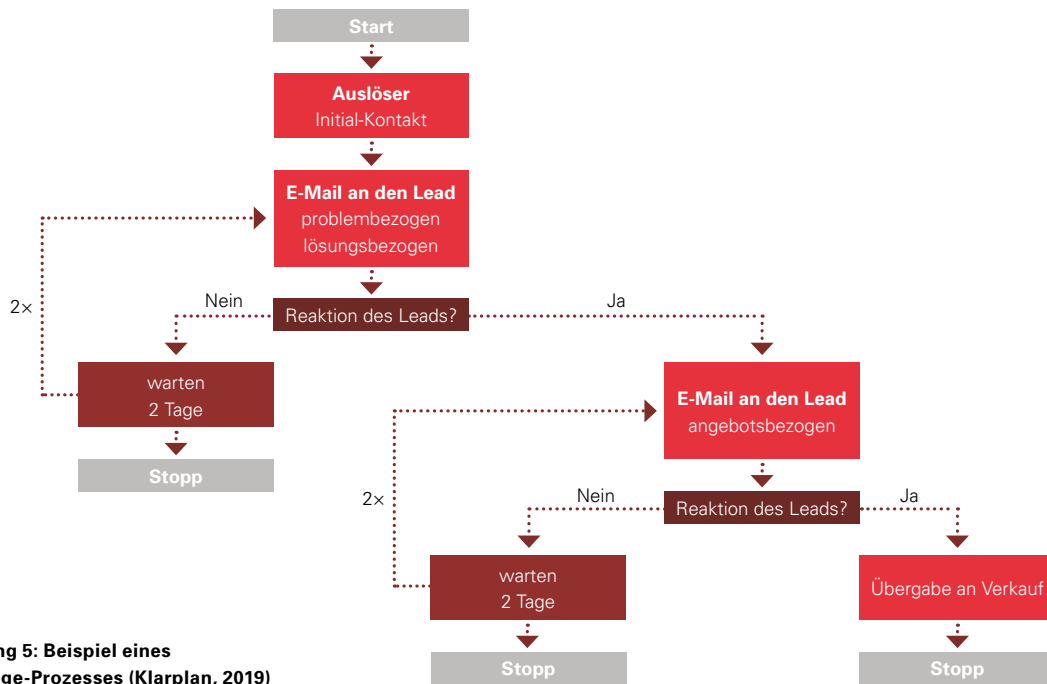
Start

Auslöser
Initial-Kontakt

E-Mail an den Lead
problembezogen
lösungsbezogen

2×

Nein

Reaktion des Leads?

Ja

warten
2 Tage

Stopp

E-Mail an den Lead
angebotsbezogen

2×

Nein

Reaktion des Leads?

Ja

warten
2 Tage

Übergabe an Verkauf

Stopp

Stopp

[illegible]ng 5: Beispiel eines
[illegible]ge-Prozesses (Klarplan, 2019)